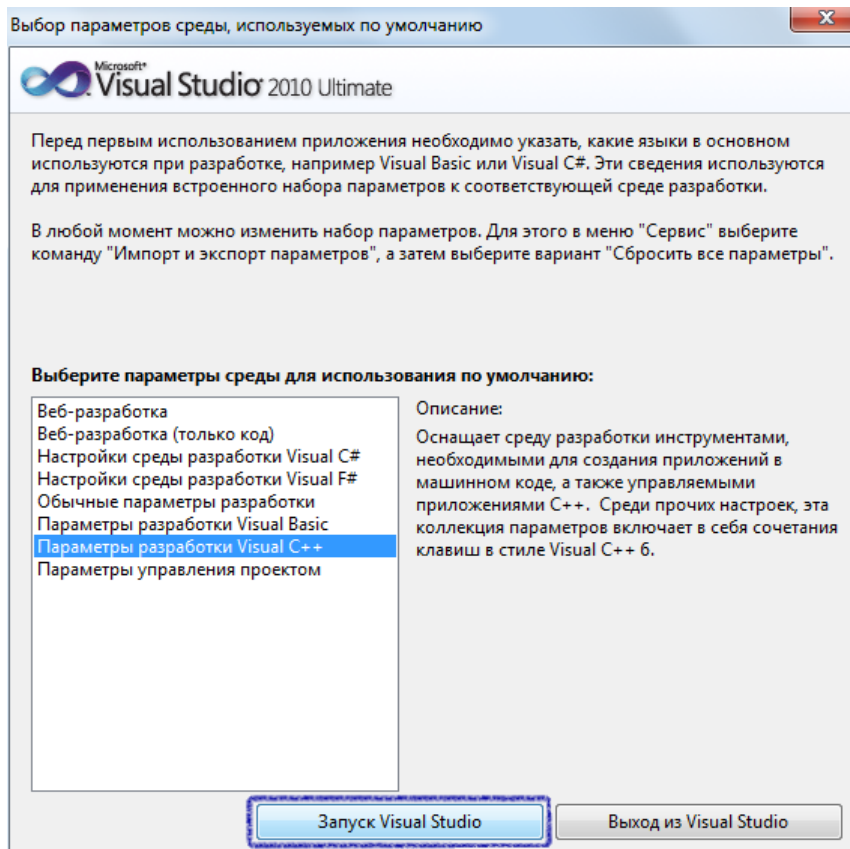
Выбор параметров среды, используемых по умолчанию

Microsoft® Visual Studio 2010 Ultimate

Перед первым использованием приложения необходимо указать, какие языки в основном используются при разработке, например Visual Basic или Visual C#. Эти сведения используются для применения встроенного набора параметров к соответствующей среде разработки.

В любой момент можно изменить набор параметров. Для этого в меню "Сервис" выберите команду "Импорт и экспорт параметров", а затем выберите вариант "Сбросить все параметры".

Выберите параметры среды для использования по умолчанию:

Веб-разработка
Веб-разработка (только код)
Настройки среды разработки Visual C#
Настройки среды разработки Visual F#
Обычные параметры разработки
Параметры разработки Visual Basic
Параметры разработки Visual C++
Параметры управления проектом

Описание:

Оснащает среду разработки инструментами, необходимыми для создания приложений в машинном коде, а также управляемыми приложениями C++. Среди прочих настроек, эта коллекция параметров включает в себя сочетания клавиш в стиле Visual C++ 6.

Запуск Visual Studio

Выход из Visual Studio